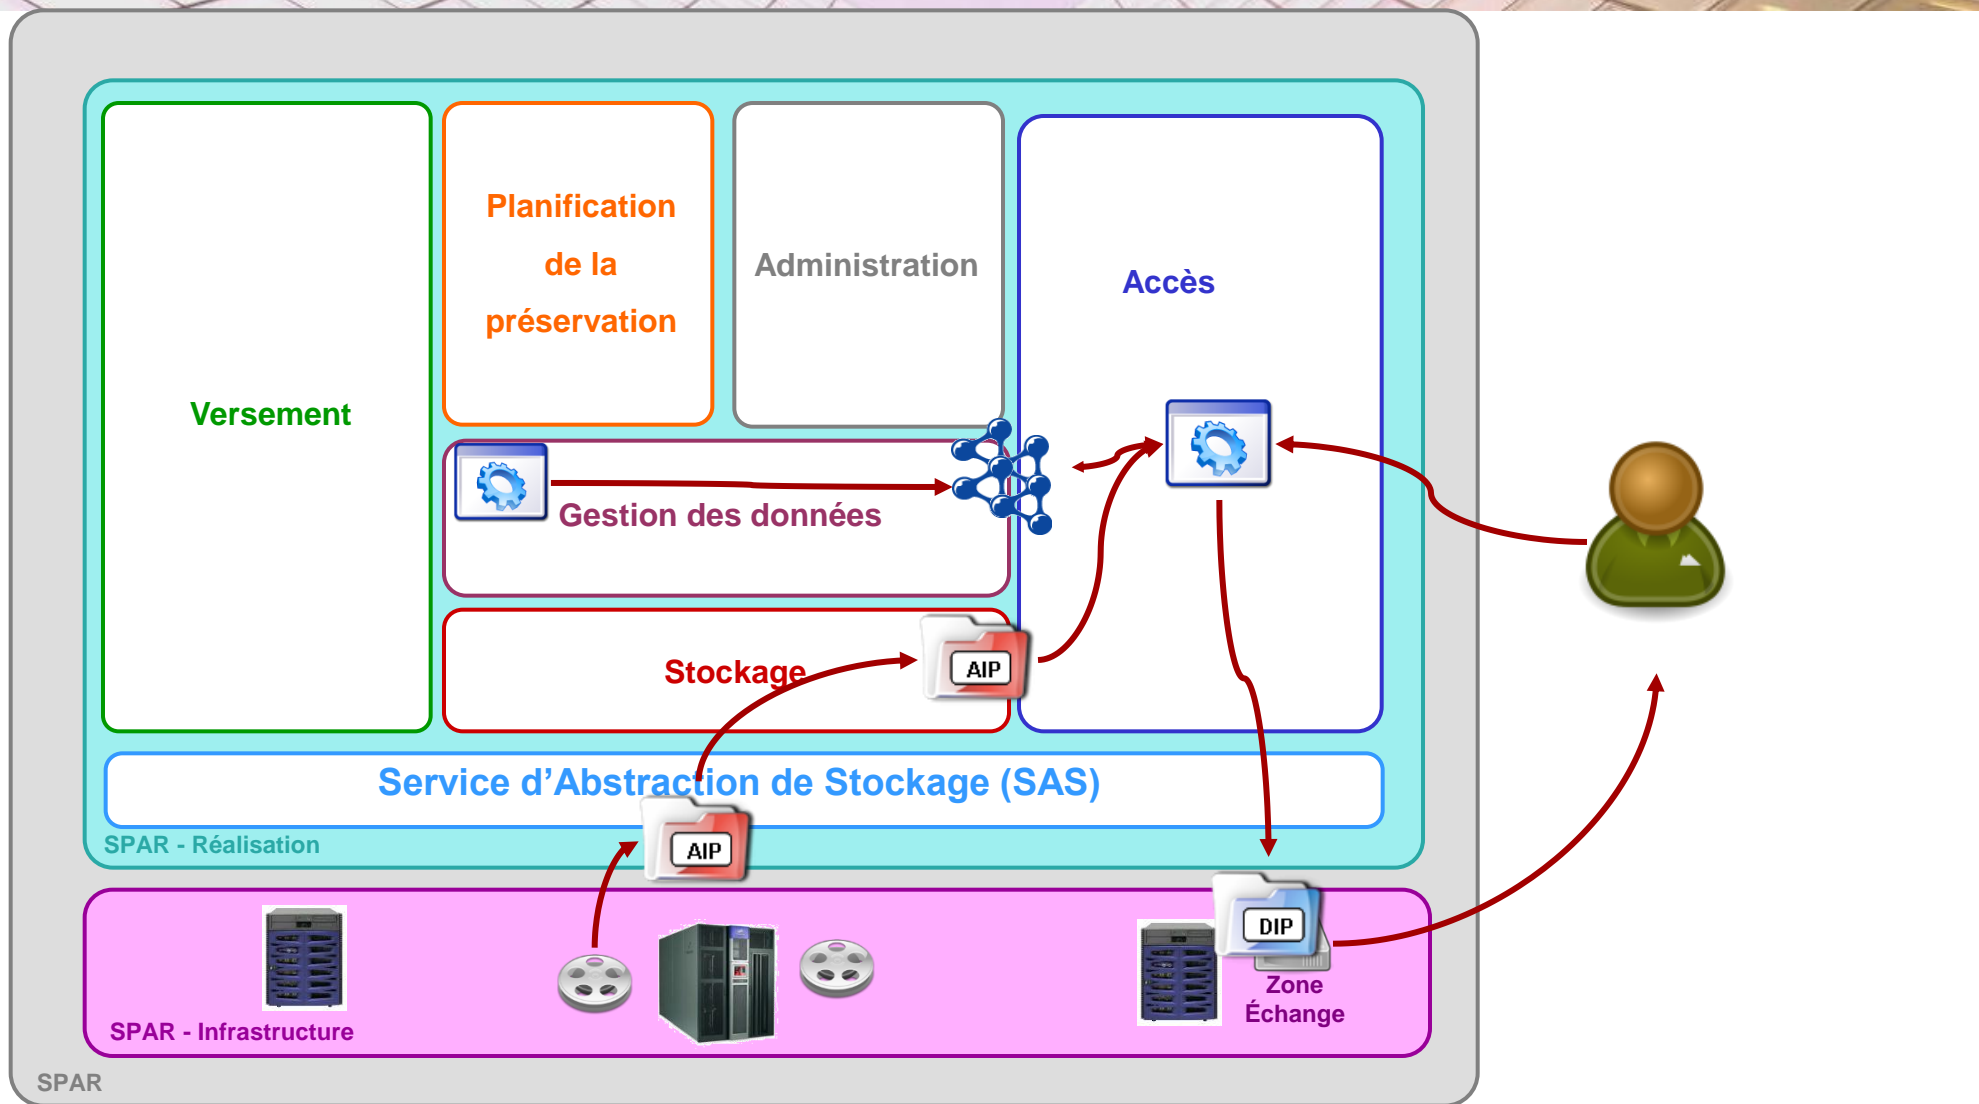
Versement

Planification de la préservation

Administration

Accès

Gestion des données

Stockage

AIP

Service d'Abstraction de Stockage (SAS)

SPAR - Réalisation

AIP

DIP

Zone Échange

SPAR - Infrastructure

SPAR